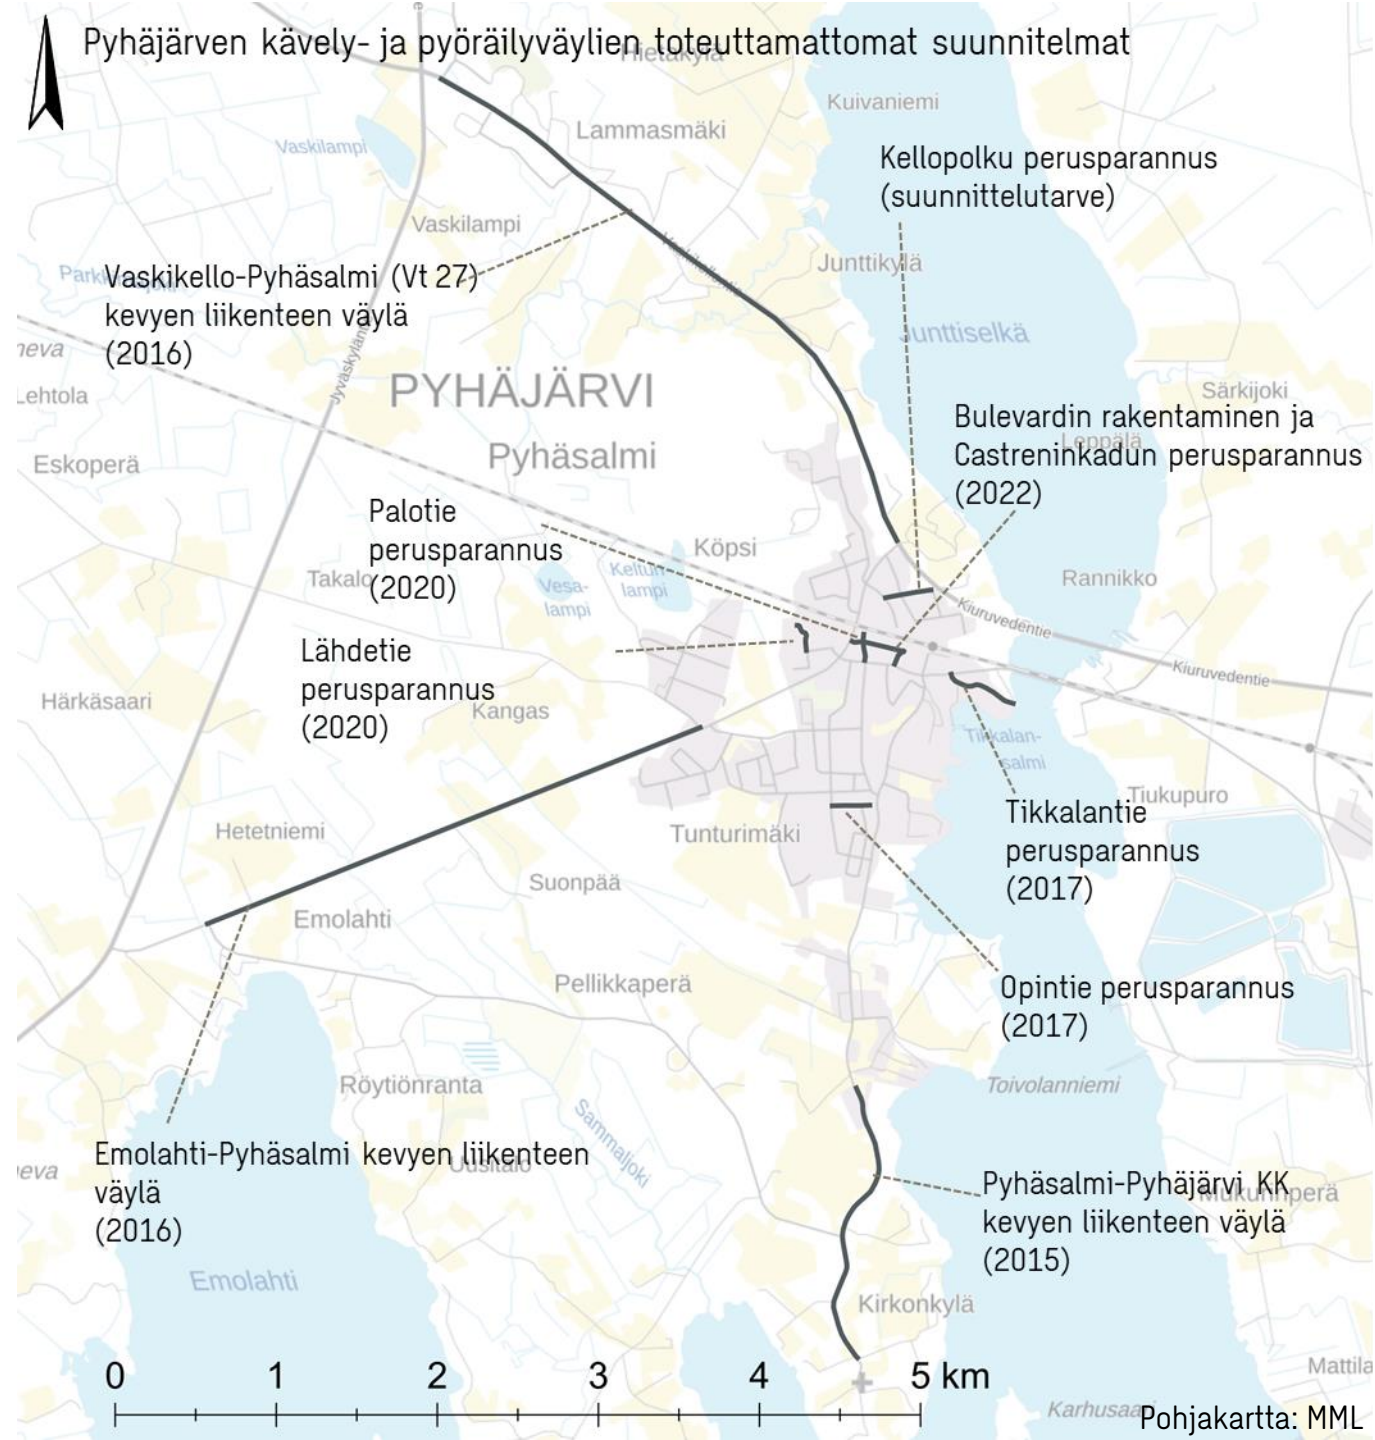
Pyhäjärven kävely- ja pyöräilyväylien toteuttamattomat suunnitelmat

Hietakylä

Kuivaniemi

Lammasmäki

Vaskilampi

Kellopolku perusparannus (suunnittelutarve)

Vaskilampi

Vaskikello-Pyhäsalmi (Vt 27) kevyen liikenteen väylä (2016)

Junttikylä

Junttiselkä

neva

Lehtola

Jyväskyläntie

PYHÄJÄRVI

Särkijoki

Bulevardin rakentaminen ja Castreninkadun perusparannus (2022)

Leppälä

Eskoperä

Pyhäsalmi

Palotie perusparannus (2020)

Köpsi

Takalo

Keltun-lampi

Vesa-lampi

Rannikko

Kiuruvedentie

Kiuruvedentie

Lähdetie perusparannus (2020)

Härkäsaari

Kangas

Tikkalan-salmi

Tiukupuro

Tikkalantie perusparannus (2017)

Hetetniemi

Tunturimäki

Suonpää

Emolahti

Pellikkaperä

Opintie perusparannus (2017)

Röytiönranta

Toivolanniemi

Sammaljoki

Emolahti-Pyhäsalmi kevyen liikenteen väylä (2016)

Ousitalo

neva

Pyhäsalmi-Pyhäjärvi KK kevyen liikenteen väylä (2015)

Mukunperä

Emolahti

Kirkonkylä

0 1 2 3 4 5 km

Mattila

Karhusaari

Pohjakartta: MML